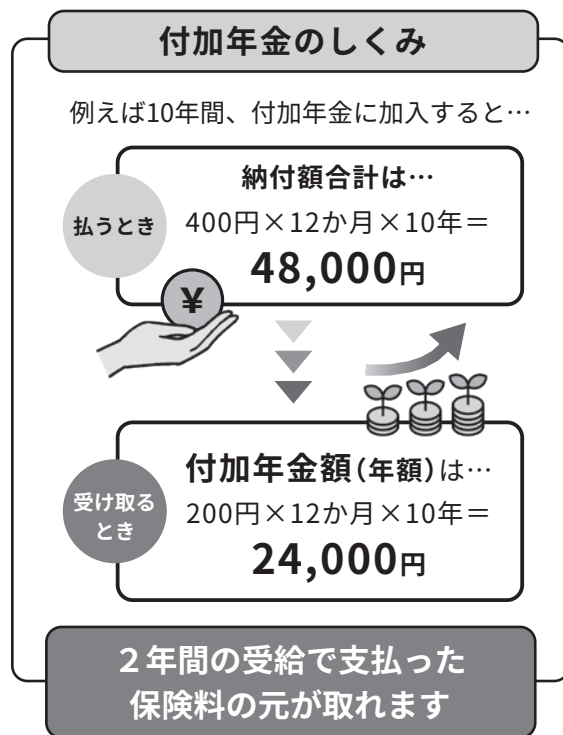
付加年金のしくみ

例えば10年間、付加年金に加入すると…

払うとき

納付額合計は…

400円×12か月×10年＝

48,000円

¥

受け取るとき

付加年金額（年額）は…

200円×12か月×10年＝

24,000円

2年間の受給で支払った保険料の元が取れます